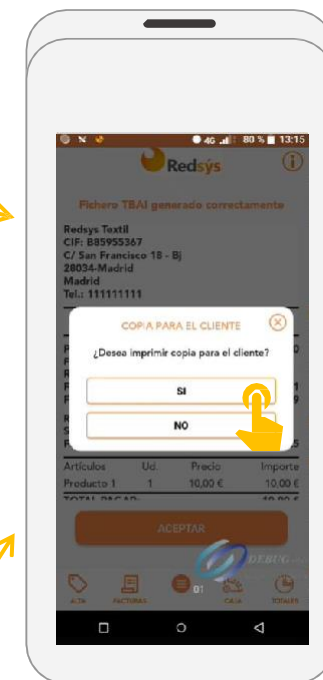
4G 80% 13:15

Redsys

Fichero TBAI generado correctamente

Redsys Textil
CIF: B85955367
C/ San Francisco 18 - Bj
28034-Madrid
Madrid
Tel.: 111111111

COPIA PARA EL CLIENTE

¿Desea imprimir copia para el cliente?

SI

NO

| Artículos | Ud. | Precio | Importe |
|---|---|---|---|
| Producto 1 | 1 | 10,00 € | 10,00 € |

TOTAL PAGAR: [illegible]

ACEPTAR

DEBUG

ALTA FACTURAS CAJA TOTALES